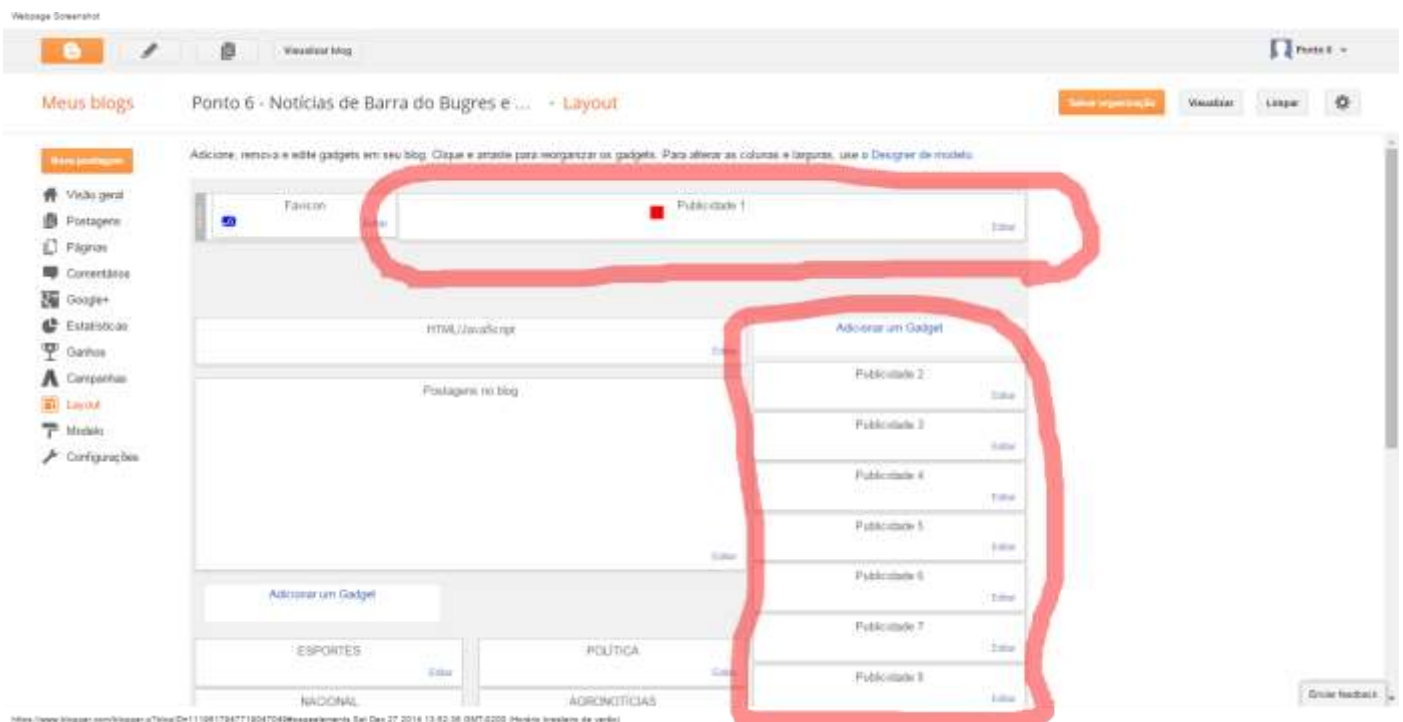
Webpage Screenshot

Visualizar blog

Ponto 6

Meus blogs

Ponto 6 - Notícias de Barra do Bugres e ... · Layout

Salvar organização

Visualizar

Limpar

Nova postagem

Visão geral

Postagens

Páginas

Comentários

Google+

Estatísticas

Ganhos

Campanhas

Layout

Modelo

Configurações

Adicione, remova e edite gadgets em seu blog. Clique e arraste para reorganizar os gadgets. Para alterar as colunas e larguras, use o Designer de modelo.

Favicon

Editar

Publicidade 1

Editar

HTML/JavaScript

Editar

Adicionar um Gadget

Postagens no blog

Editar

Publicidade 2

Editar

Publicidade 3

Editar

Publicidade 4

Editar

Publicidade 5

Editar

Publicidade 6

Editar

Publicidade 7

Editar

Publicidade 8

Editar

Adicionar um Gadget

ESPORTES

Editar

POLÍTICA

Editar

NACIONAL

AGRONOTÍCIAS

Enviar feedback

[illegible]